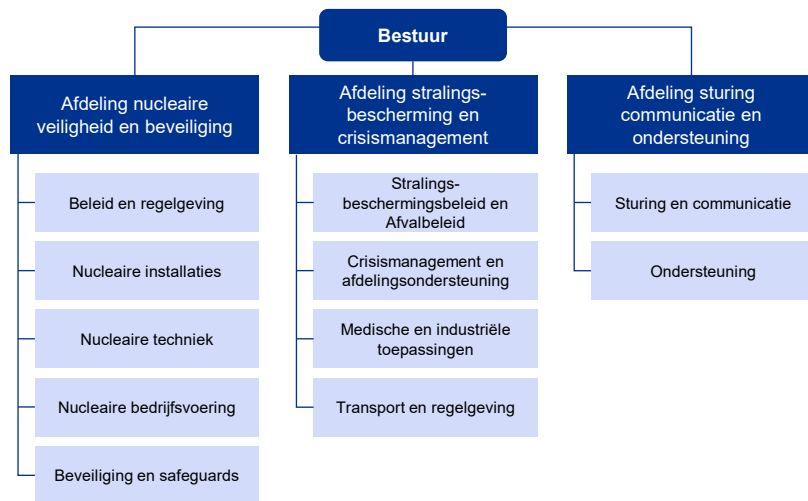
Bestuur

Afdeling nucleaire veiligheid en beveiliging

Beleid en regelgeving

Nucleaire installaties

Nucleaire techniek

Nucleaire bedrijfsvoering

Beveiliging en safeguards

Afdeling stralingsbescherming en crisismanagement

Stralingsbeschermingsbeleid en Afvalbeleid

Crisismanagement en afdelingsondersteuning

Medische en industriële toepassingen

Transport en regelgeving

Afdeling sturing communicatie en ondersteuning

Sturing en communicatie

Ondersteuning